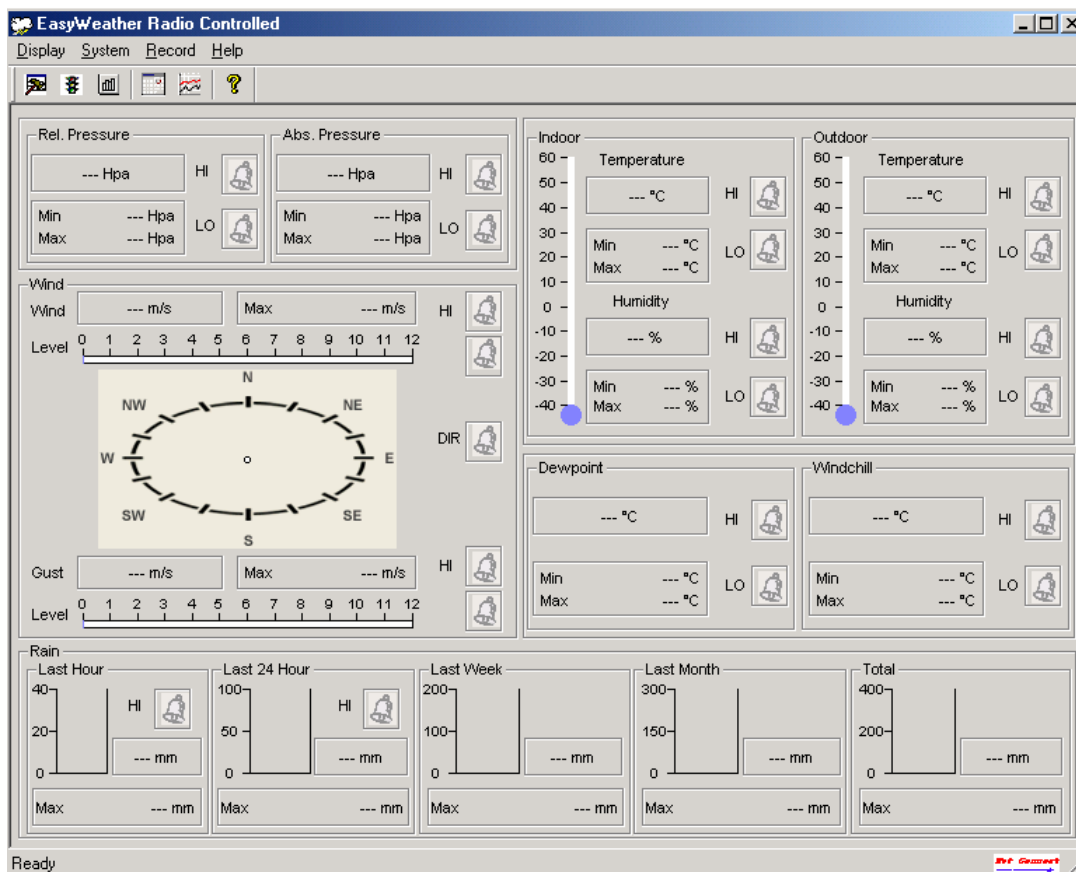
EasyWeather Radio Controlled

Display System Record Help

Rel. Pressure
--- Hpa HI
Min --- Hpa
Max --- Hpa LO

Abs. Pressure
--- Hpa HI
Min --- Hpa
Max --- Hpa LO

Wind
Wind --- m/s Max --- m/s HI
Level 0 1 2 3 4 5 6 7 8 9 10 11 12
N
NW NE
W E
SW SE
S
DIR
Gust --- m/s Max --- m/s HI
Level 0 1 2 3 4 5 6 7 8 9 10 11 12

Indoor
60 50 40 30 20 10 0 -10 -20 -30 -40
Temperature
--- °C HI
Min --- °C
Max --- °C LO
Humidity
--- % HI
Min --- %
Max --- % LO

Outdoor
60 50 40 30 20 10 0 -10 -20 -30 -40
Temperature
--- °C HI
Min --- °C
Max --- °C LO
Humidity
--- % HI
Min --- %
Max --- % LO

Dewpoint
--- °C HI
Min --- °C
Max --- °C LO

Windchill
--- °C HI
Min --- °C
Max --- °C LO

Rain
Last Hour
40 20 0
HI
--- mm
Max --- mm

Last 24 Hour
100 50 0
HI
--- mm
Max --- mm

Last Week
200 100 0
--- mm
Max --- mm

Last Month
300 150 0
--- mm
Max --- mm

Total
400 200 0
--- mm
Max --- mm

Ready
Net Connect